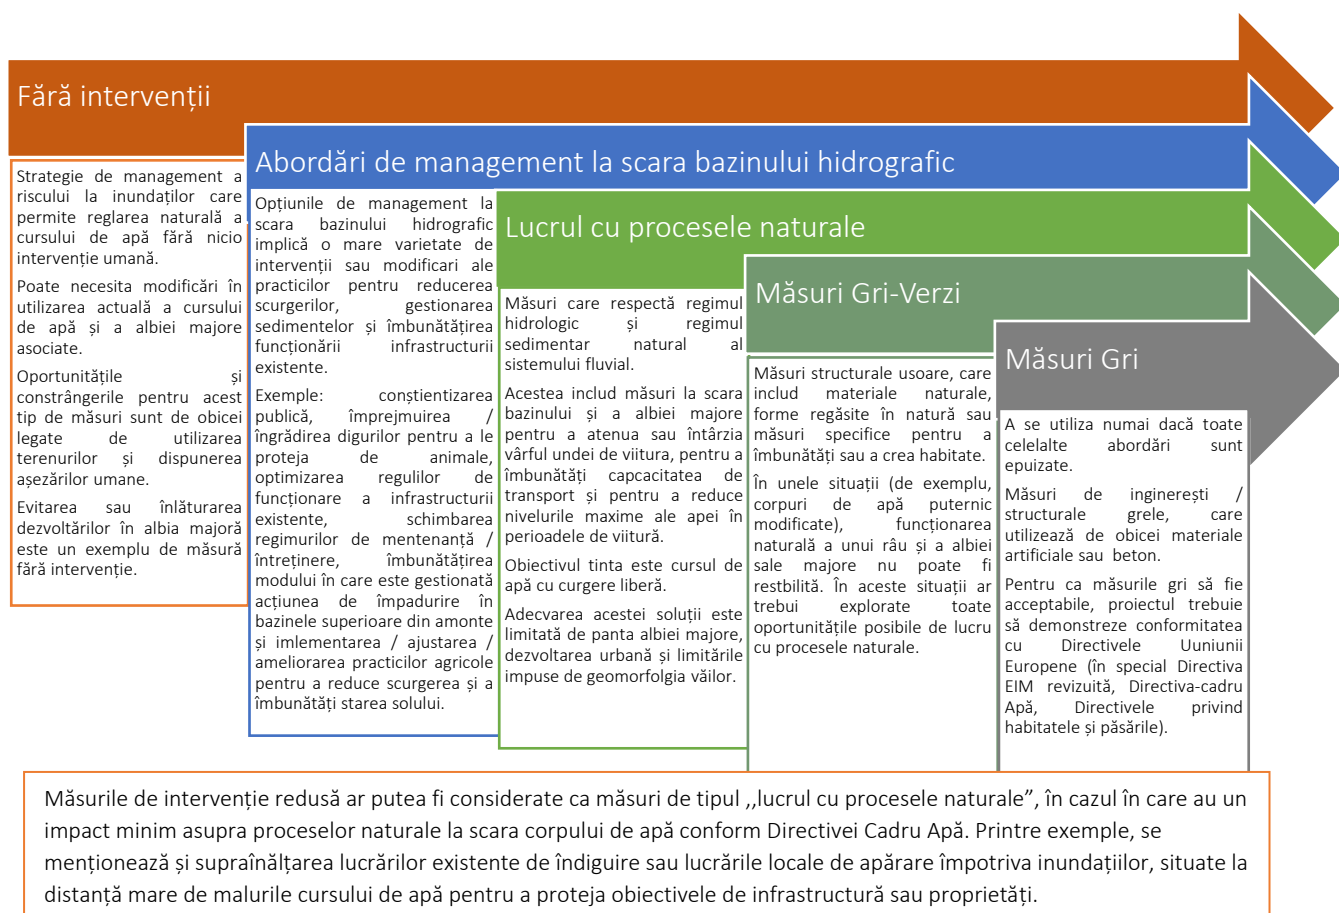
Fără intervenții

Strategie de management a riscului la inundațiilor care permite reglarea naturală a cursului de apă fără nicio intervenție umană.

Poate necesita modificări în utilizarea actuală a cursului de apă și a albiei majore asociate.

Oportunitățile și constrângerile pentru acest tip de măsuri sunt de obicei legate de utilizarea terenurilor și dispunerea așezărilor umane.

Evitarea sau înlăturarea dezvoltărilor în albia majoră este un exemplu de măsură fără intervenție.

Abordări de management la scara bazinului hidrografic

Opțiunile de management la scara bazinului hidrografic implică o mare varietate de intervenții sau modificari ale practicilor pentru reducerea scurgerilor, gestionarea sedimentelor și îmbunătățirea funcționării infrastructurii existente.

Exemple: conștientizarea publică, împrejmuirea / îngrădirea digurilor pentru a le proteja de animale, optimizarea regulilor de funcționare a infrastructurii existente, schimbarea regimurilor de mentenanță / întreținere, îmbunătățirea modului în care este gestionată acțiunea de împadurire în bazinele superioare din amonte și imlementarea / ajustarea / ameliorarea practicilor agricole pentru a reduce scurgerea și a îmbunătăți starea solului.

Lucrul cu procesele naturale

Măsuri care respectă regimul hidrologic și regimul sedimentar natural al sistemului fluvial.

Acestea includ măsuri la scara bazinului și a albiei majore pentru a atenua sau întârzia vârful undei de viitura, pentru a îmbunătăți capcacitatea de transport și pentru a reduce nivelurile maxime ale apei în perioadele de viitură.

Obiectivul tinta este cursul de apă cu curgere liberă.

Adecvarea acestei soluții este limitată de panta albiei majore, dezvoltarea urbană și limitările impuse de geomorfolgia văilor.

Măsuri Gri-Verzi

Măsuri structurale usoare, care includ materiale naturale, forme regăsite în natură sau măsuri specifice pentru a îmbunătăți sau a crea habitate.

În unele situații (de exemplu, corpuri de apă puternic modificate), funcționarea naturală a unui râu și a albiei sale majore nu poate fi restbilită. În aceste situații ar trebui explorate toate oportunitățile posibile de lucru cu procesele naturale.

Măsuri Gri

A se utiliza numai dacă toate celelalte abordări sunt epuizate.

Măsuri de inginerești / structurale grele, care utilizează de obicei materiale artificiale sau beton.

Pentru ca măsurile gri să fie acceptabile, proiectul trebuie să demonstreze conformitatea cu Directivele Uuniunii Europene (în special Directiva EIM revizuită, Directiva-cadru Apă, Directivele privind habitatele și păsările).

Măsurile de intervenție redusă ar putea fi considerate ca măsuri de tipul ,,lucrul cu procesele naturale”, în cazul în care au un impact minim asupra proceselor naturale la scara corpului de apă conform Directivei Cadru Apă. Printre exemple, se menționează și supraînălțarea lucrărilor existente de îndiguire sau lucrările locale de apărare împotriva inundațiilor, situate la distanță mare de malurile cursului de apă pentru a proteja obiectivele de infrastructură sau proprietăți.